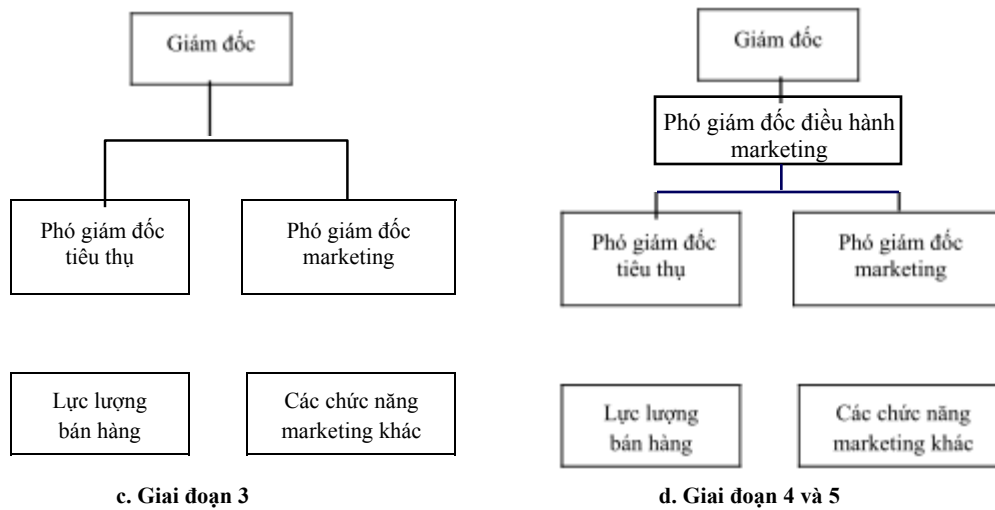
Giám đốc

Phó giám đốc tiêu thụ

Phó giám đốc marketing

Lực lượng bán hàng

Các chức năng marketing khác

c. Giai đoạn 3

Giám đốc

Phó giám đốc điều hành marketing

Phó giám đốc tiêu thụ

Phó giám đốc marketing

Lực lượng bán hàng

Các chức năng marketing khác

d. Giai đoạn 4 và 5